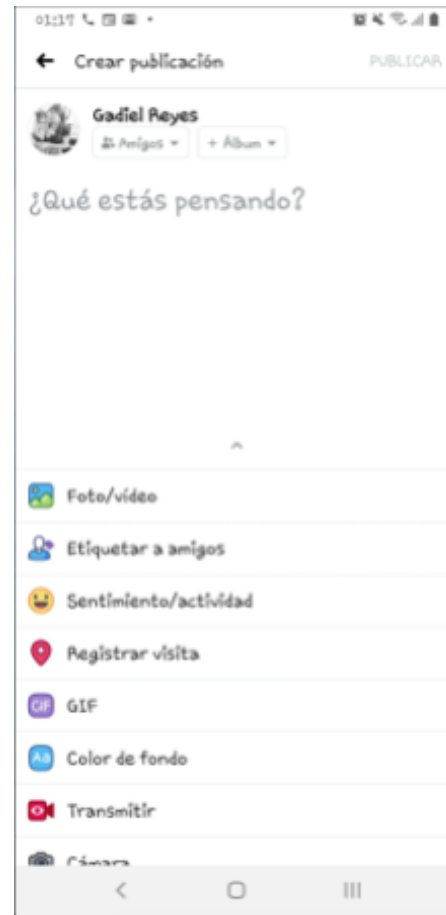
01:17

Crear publicación

PUBLICAR

Gadiel Reyes

Amigos

+ Álbum

¿Qué estás pensando?

Foto/video

Etiquetar a amigos

Sentimiento/actividad

Registrar visita

GIF

GIF

Aa

Color de fondo

Transmitir

Cámara